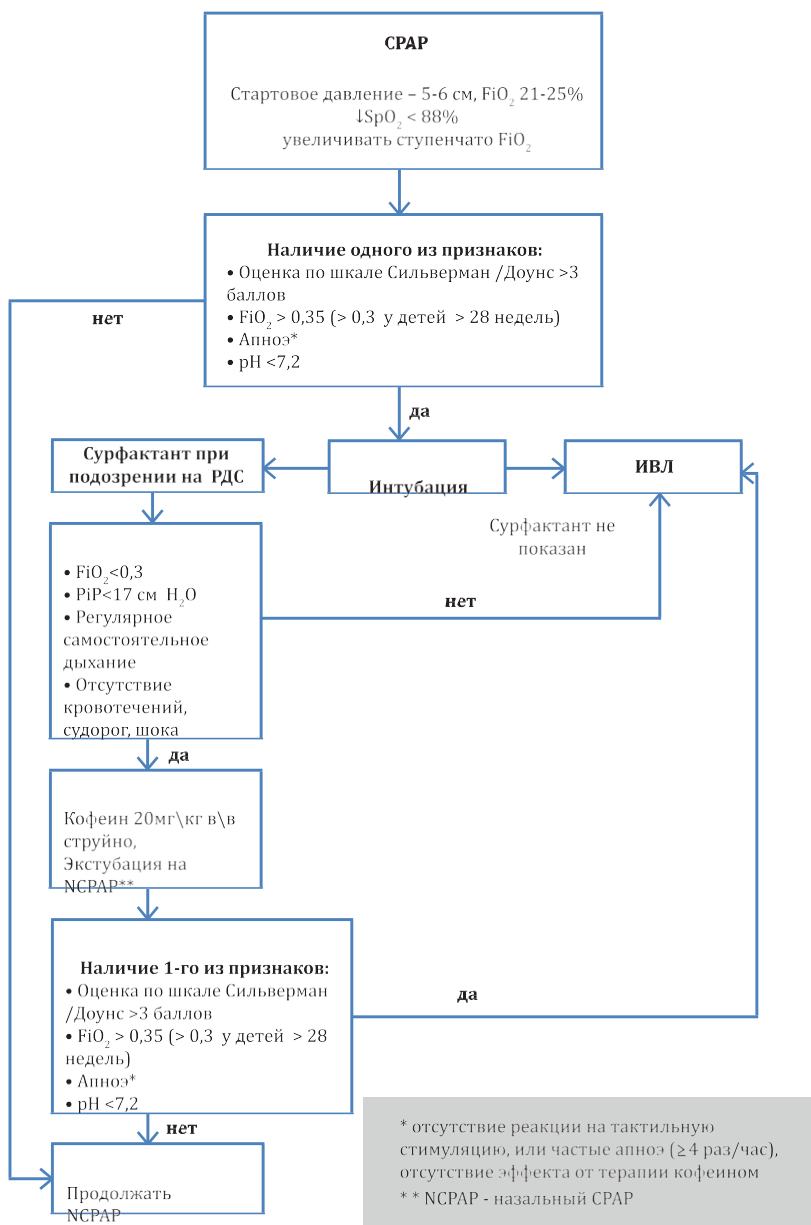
CPAP

Стартовое давление – 5-6 см, $FiO_2$ 21-25%
$\downarrow SpO_2$ < 88%
увеличивать ступенчато $FiO_2$

Наличие одного из признаков:
• Оценка по шкале Сильверман /Доунс >3 баллов
• $FiO_2$ > 0,35 (> 0,3 у детей > 28 недель)
• Апноэ*
• pH <7,2

нет

да

Сурфактант при подозрении на РДС

Интубация

ИВЛ

Сурфактант не показан

• $FiO_2$<0,3
• PiP<17 см $H_2O$
• Регулярное самостоятельное дыхание
• Отсутствие кровотечений, судорог, шока

нет

да

Кофеин 20мг\кг в\в струйно, Экстубация на NCPAP**

Наличие 1-го из признаков:
• Оценка по шкале Сильверман /Доунс >3 баллов
• $FiO_2$ > 0,35 (> 0,3 у детей > 28 недель)
• Апноэ*
• pH <7,2

да

нет

Продолжать NCPAP

* отсутствие реакции на тактильную стимуляцию, или частые апноэ (≥4 раз/час), отсутствие эффекта от терапии кофеином
* * NCPAP - назальный CPAP